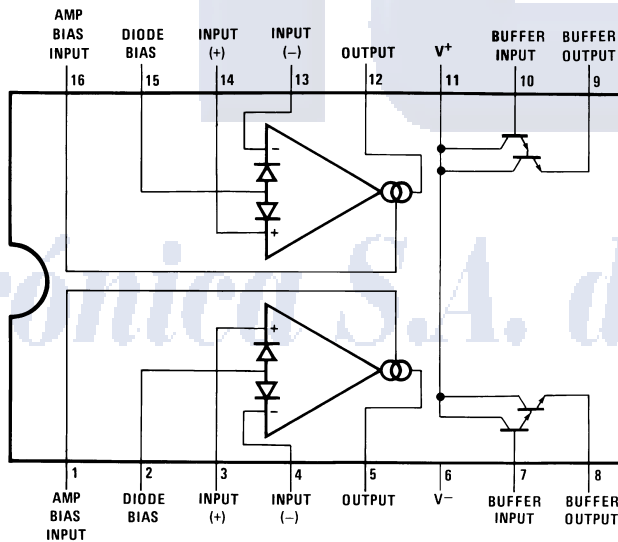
AMP BIAS INPUT 16
DIODE BIAS 15
INPUT (+) 14
INPUT (−) 13
OUTPUT 12
$V^+$ 11
BUFFER INPUT 10
BUFFER OUTPUT 9

−
+
+
−

onica S.A. d

1 AMP BIAS INPUT
2 DIODE BIAS
3 INPUT (+)
4 INPUT (−)
5 OUTPUT
6 $V^-$
7 BUFFER INPUT
8 BUFFER OUTPUT